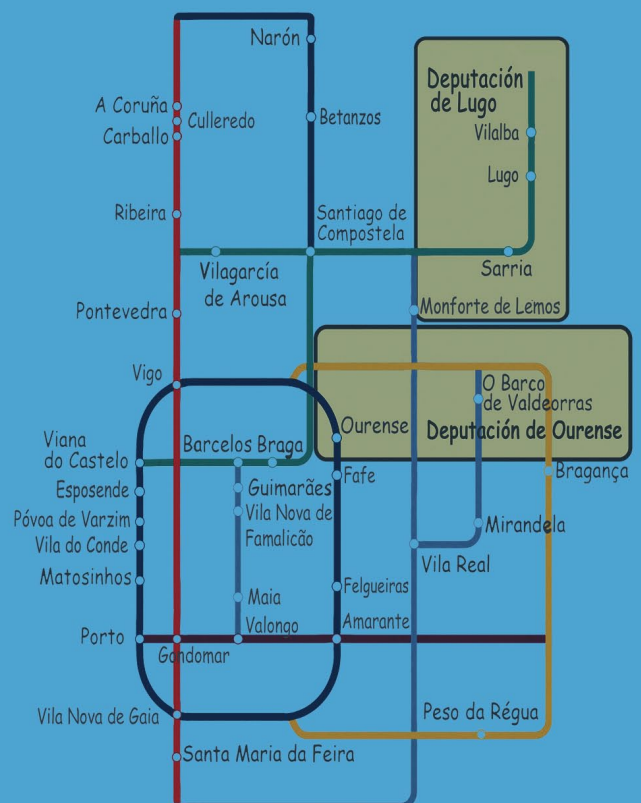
Narón
Deputación de Lugo
A Coruña
Culleredo
Betanzos
Vilalba
Carballo
Lugo
Ribeira
Santiago de Compostela
Sarria
Vilagarcía de Arousa
Pontevedra
Monforte de Lemos
Vigo
O Barco de Valdeorras
Ourense
Deputación de Ourense
Viana do Castelo
Barcelos
Braga
Bragança
Fafe
Esposende
Guimarães
Póvoa de Varzim
Vila Nova de Famalicão
Mirandela
Vila do Conde
Vila Real
Matosinhos
Felgueiras
Maia
Valongo
Amarante
Porto
Gondomar
Peso da Régua
Vila Nova de Gaia
Santa Maria da Feira